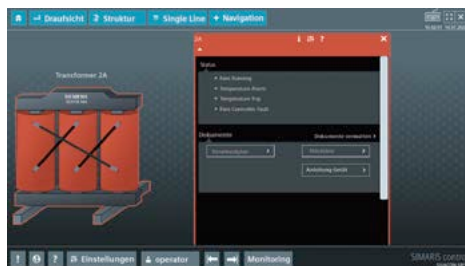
Draufsicht
Struktur
Single Line
Navigation

Transformer 2A

SIEMENS

2A

Status

Fans Running
Temperature Alarm
Temperature Trip
Fans Controller Fault

Dokumente
Dokumente verwalten

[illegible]
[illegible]
Anleitung Gerät

Einstellungen
operator
Monitoring
SIMARIS control